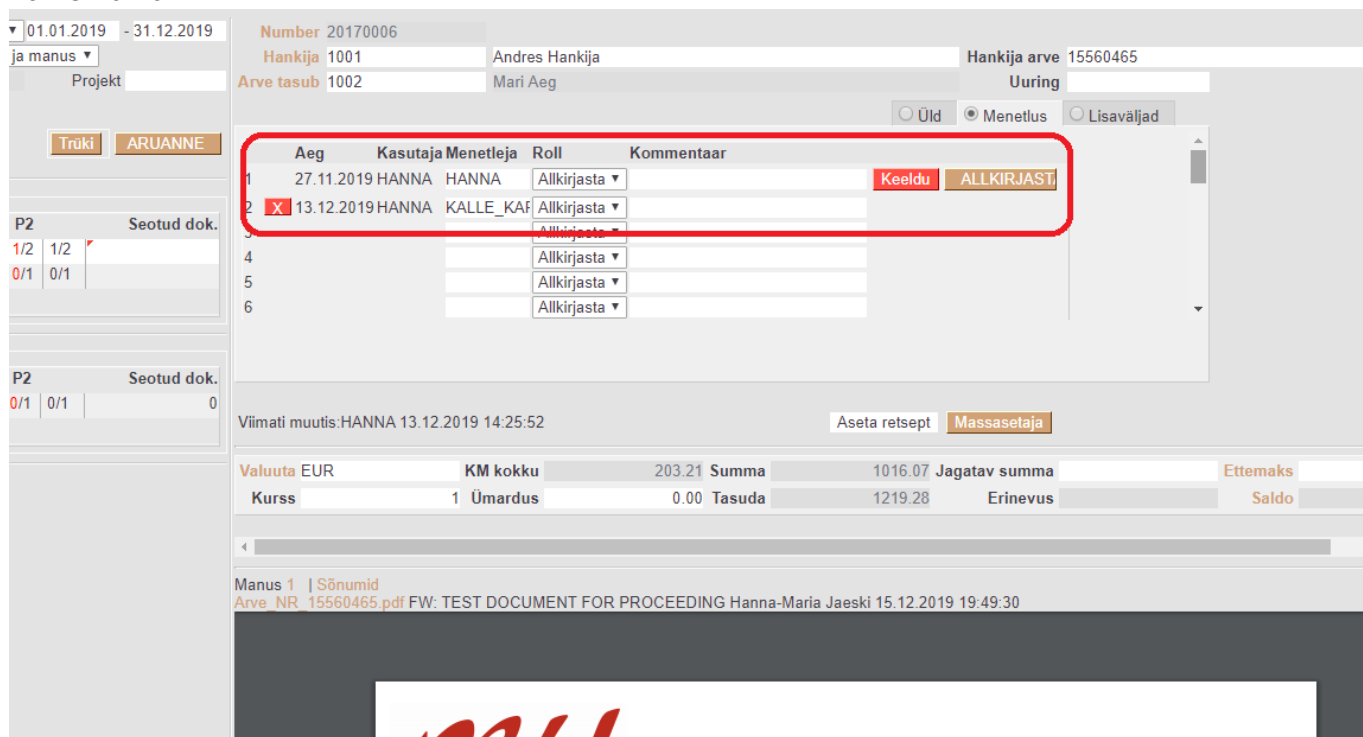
01.01.2019 - 31.12.2019
ja manus
Projekt
Trüki ARUANNE
P2 Seotud dok.
1/2 1/2
0/1 0/1
P2 Seotud dok.
0/1 0/1 0

Number 20170006
Hankija 1001 Andres Hankija Hankija arve 15560465
Arve tasub 1002 Mari Aeg Uuring
Üld Menetlus Lisaväljad

| | Aeg | Kasutaja | Menetleja | Roll | Kommentaar | |
|---|---|---|---|---|---|---|
| 1 | 27.11.2019 | HANNA | HANNA | Allkirjasta | | Keeldu ALLKIRJAST |
| 2 X | 13.12.2019 | HANNA | KALLE_KAF | Allkirjasta | | |
| 3 | | | | Allkirjasta | | |
| 4 | | | | Allkirjasta | | |
| 5 | | | | Allkirjasta | | |
| 6 | | | | Allkirjasta | | |

Viimati muutis:HANNA 13.12.2019 14:25:52 Aseta retsept Massasetaja

Valuuta EUR KM kokku 203.21 Summa 1016.07 Jagatav summa Ettemaks
Kurss 1 Ümardus 0.00 Tasuda 1219.28 Erinevus Saldo

Manus 1 | Sõnumid
Arve_NR_15560465.pdf FW: TEST DOCUMENT FOR PROCEEDING Hanna-Maria Jaeski 15.12.2019 19:49:30